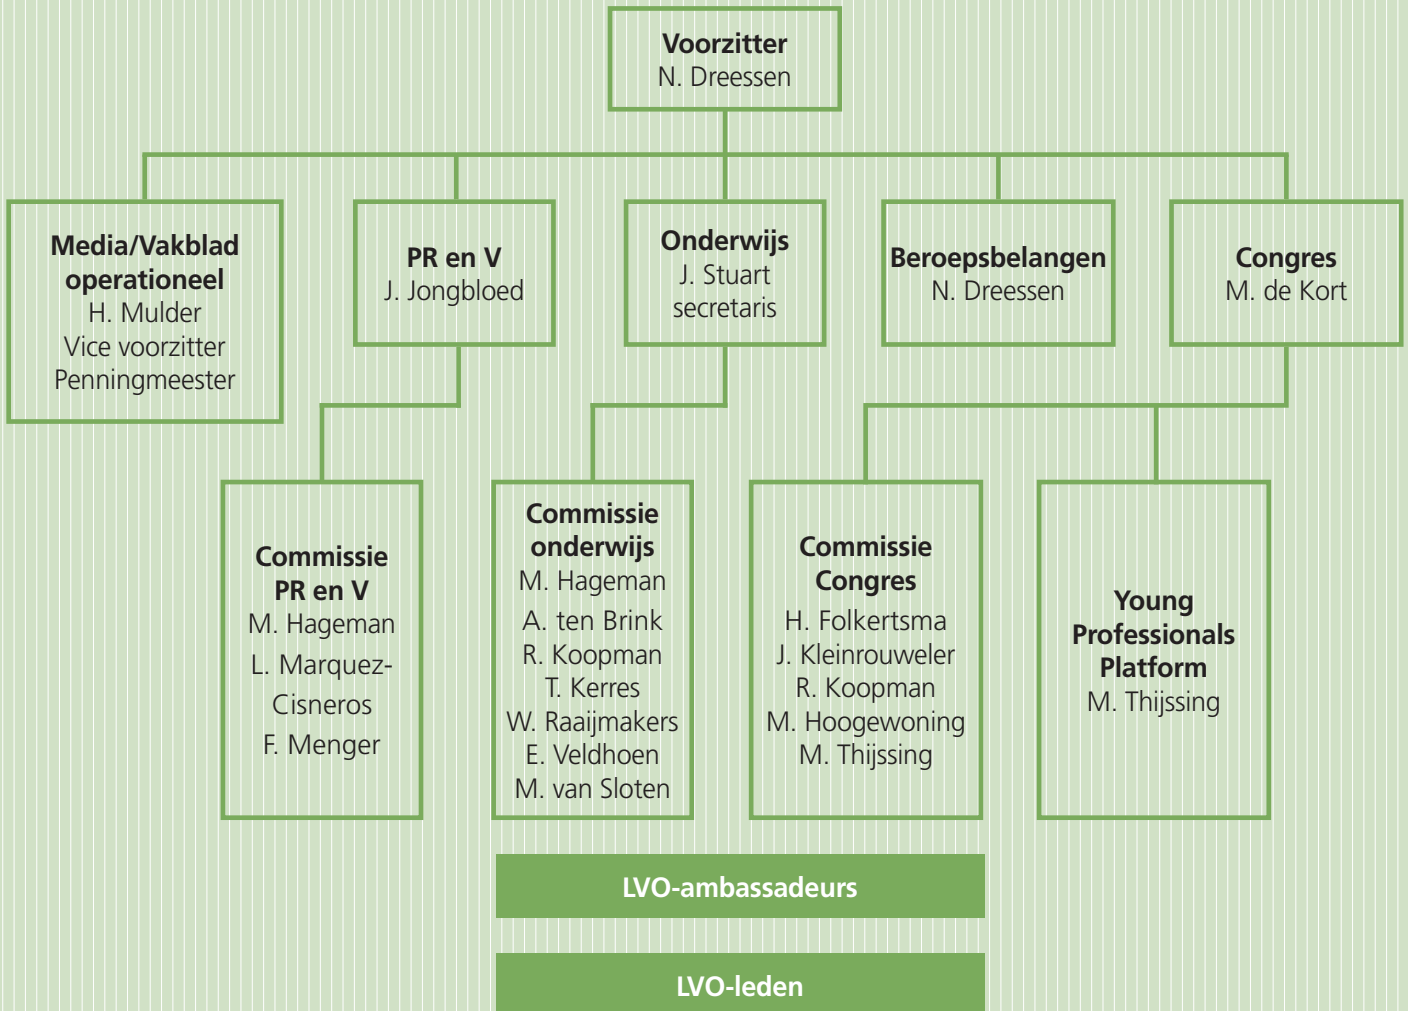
Voorzitter
N. Dreessen

Media/Vakblad operationeel
H. Mulder
Vice voorzitter
Penningmeester

PR en V
J. Jongbloed

Onderwijs
J. Stuart
secretaris

Beroepsbelangen
N. Dreessen

Congres
M. de Kort

Commissie PR en V
M. Hageman
L. Marquez-Cisneros
F. Menger

Commissie onderwijs
M. Hageman
A. ten Brink
R. Koopman
T. Kerres
W. Raaijmakers
E. Veldhoen
M. van Sloten

Commissie Congres
H. Folkertsma
J. Kleinrouweler
R. Koopman
M. Hoogewoning
M. Thijssing

Young Professionals Platform
M. Thijssing

LVO-ambassadeurs

LVO-leden